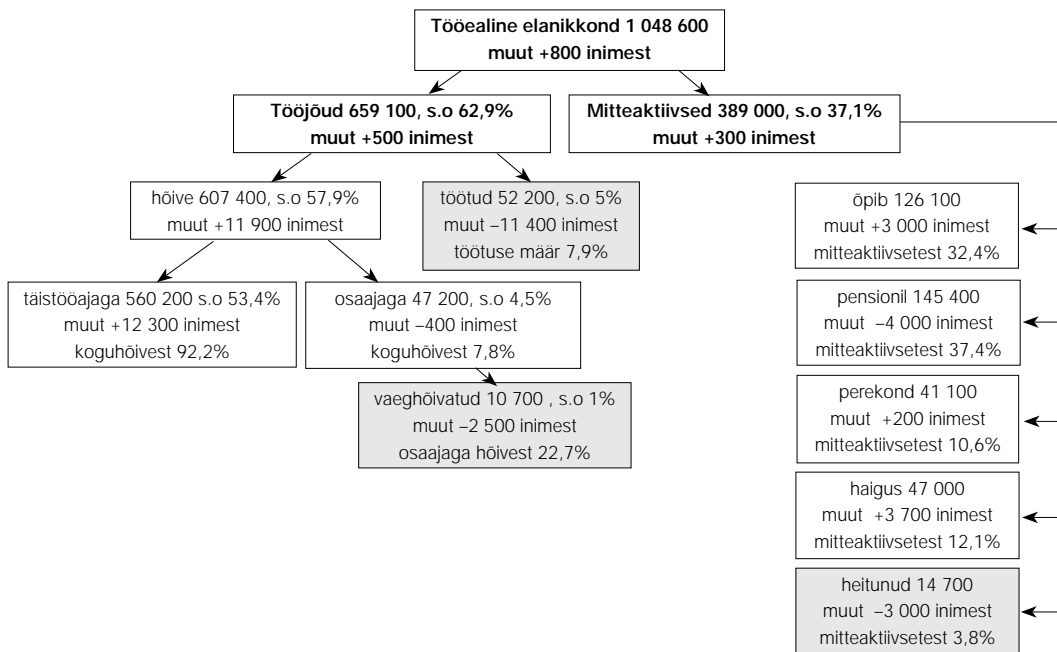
Tööealine elanikkond 1 048 600
muut +800 inimest

Tööjõud 659 100, s.o 62,9%
muut +500 inimest

Mitteaktiivsed 389 000, s.o 37,1%
muut +300 inimest

hõive 607 400, s.o 57,9%
muut +11 900 inimest

töötud 52 200, s.o 5%
muut –11 400 inimest
töötuse määr 7,9%

täistööajaga 560 200 s.o 53,4%
muut +12 300 inimest
koguhõivest 92,2%

osaajaga 47 200, s.o 4,5%
muut –400 inimest
koguhõivest 7,8%

vaeghõivatud 10 700 , s.o 1%
muut –2 500 inimest
osaajaga hõivest 22,7%

õpib 126 100
muut +3 000 inimest
mitteaktiivsetest 32,4%

pensionil 145 400
muut –4 000 inimest
mitteaktiivsetest 37,4%

perekond 41 100
muut +200 inimest
mitteaktiivsetest 10,6%

haigus 47 000
muut +3 700 inimest
mitteaktiivsetest 12,1%

heitunud 14 700
muut –3 000 inimest
mitteaktiivsetest 3,8%